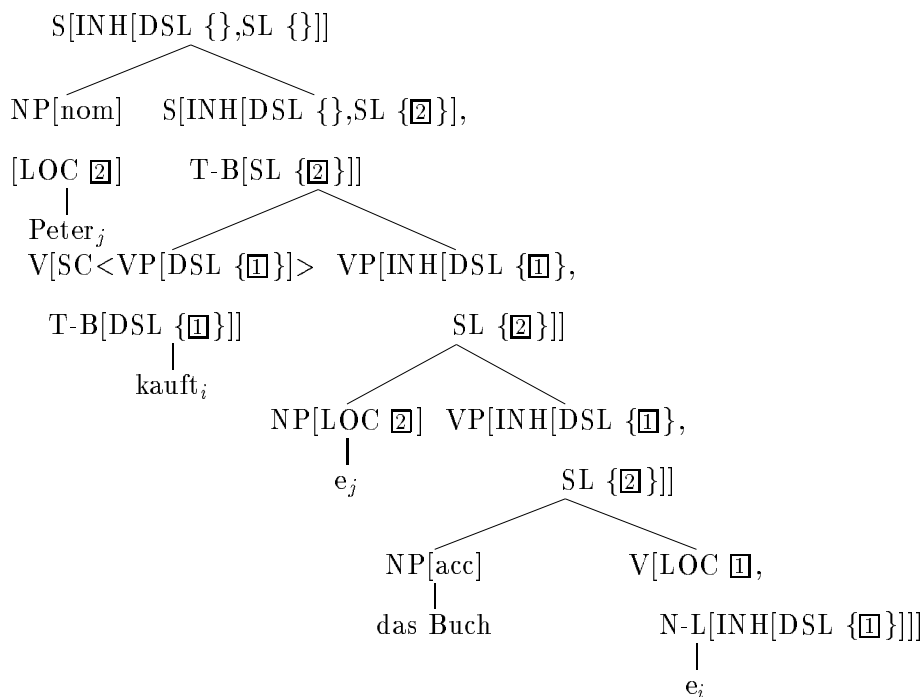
S[INH[DSL {},SL {}]]

NP[nom] S[INH[DSL {},SL {2}],

[LOC 2] T-B[SL {2}]]

Peter$_j$

V[SC<VP[DSL {1}]> VP[INH[DSL {1},

T-B[DSL {1}]] SL {2}]]

kauft$_i$

NP[LOC 2] VP[INH[DSL {1},

e$_j$ SL {2}]]

NP[acc] V[LOC 1,

das Buch N-L[INH[DSL {1}]]]

e$_i$